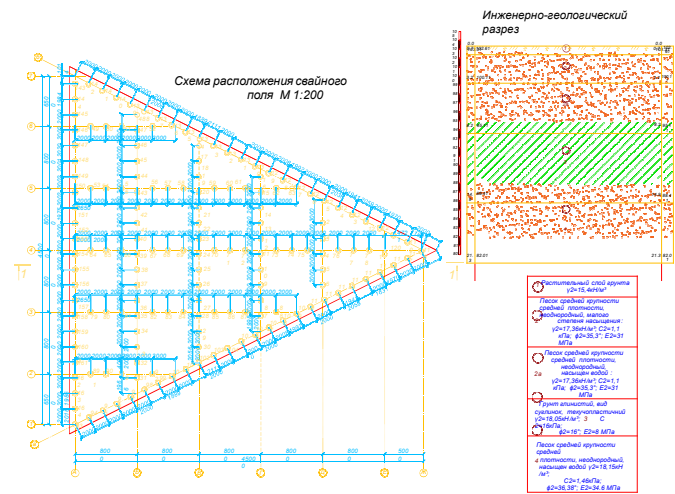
Схема расположения свайного поля М 1:200

Инженерно-геологический разрез

Растительный слой грунта γ2=15,4кН/м³

Песок средней крупности средней плотности, неоднородный, малого степени насыщения: γ2=17,36кН/м³; C2=1,1 кПа; φ2=35,3°; E2=31 МПа

Песок средней крупности средней плотности, неоднородный, насыщен водой γ2=17,36кН/м³; C2=1,1 кПа; φ2=35,3°; E2=31 МПа

Грунт глинистый, вид суглинок, текучепластичный γ2=18,05кН/м³; C 16кПа; φ2=16°; E2=8 МПа

Песок средней крупности средней плотности, неоднородный, насыщен водой γ2=18,15кН/м³; C2=1,46кПа; φ2=36,38°; E2=34.6 МПа

1

1

800

800

800

800

800

500

4500